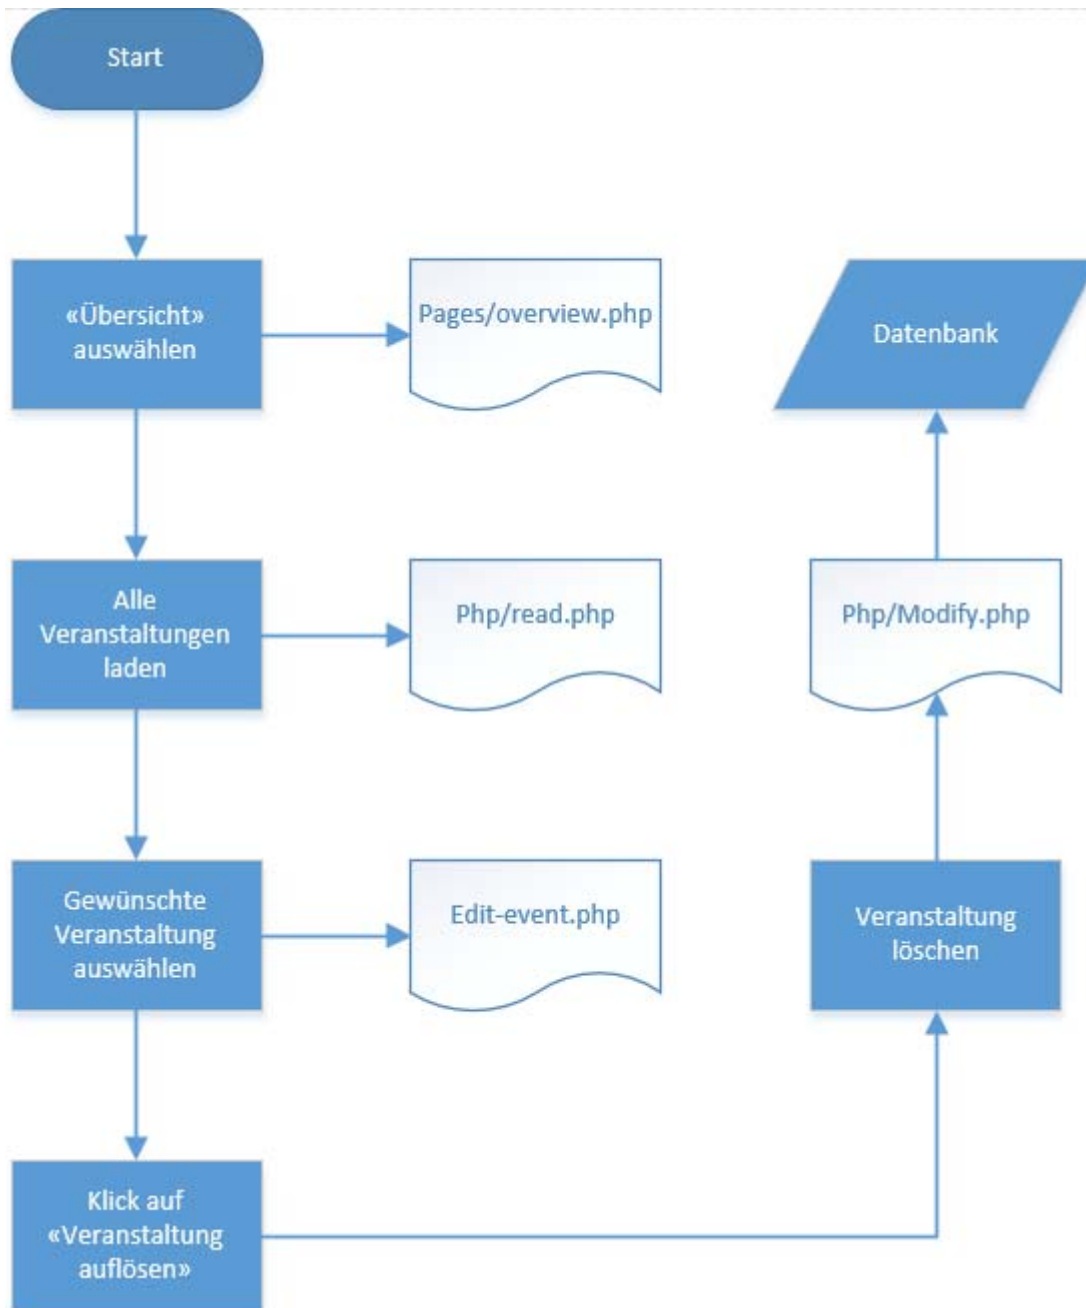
Start

«Übersicht» auswählen

Pages/overview.php

Datenbank

Alle Veranstaltungen laden

Php/read.php

Php/Modify.php

Gewünschte Veranstaltung auswählen

Edit-event.php

Veranstaltung löschen

Klick auf «Veranstaltung auflösen»